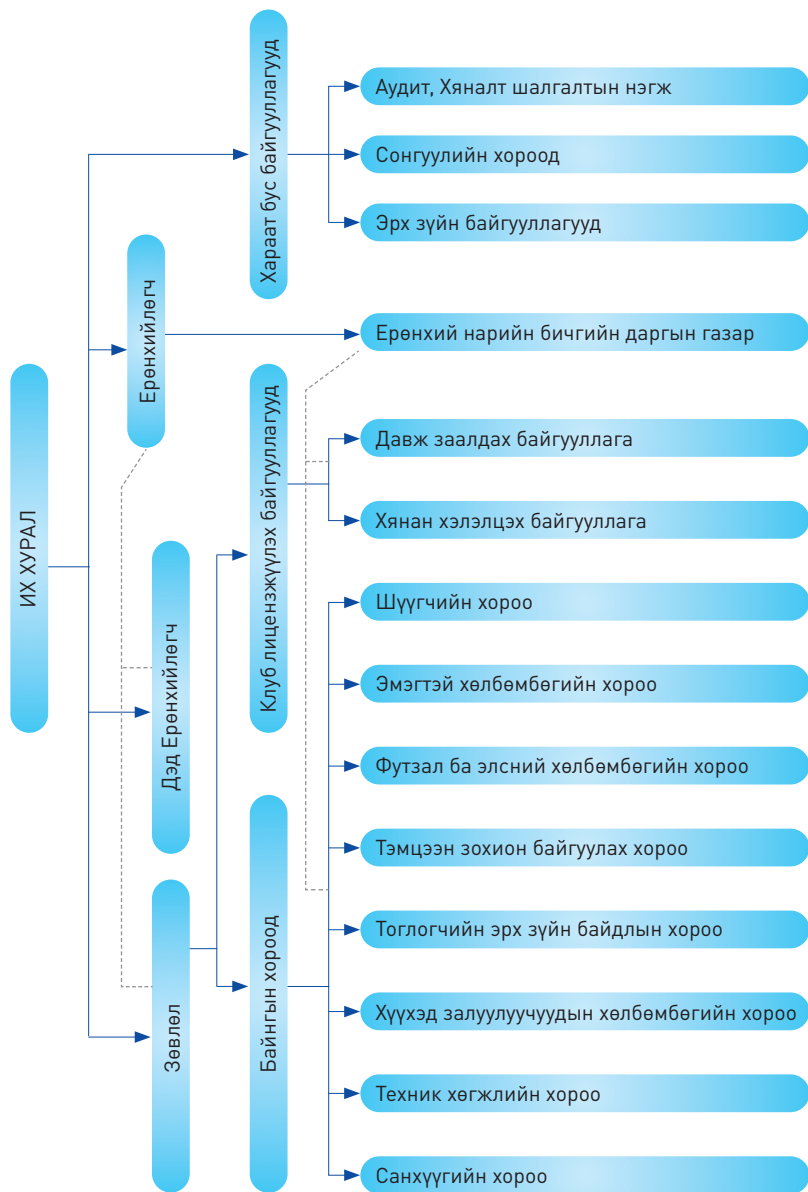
ИХ ХУРАЛ

Ерөнхийлөгч

Дэд Ерөнхийлөгч

Зөвлөл

Хараат бус байгууллагууд

Клуб лицензжүүлэх байгууллагууд

Байнгын хороод

Аудит, Хяналт шалгалтын нэгж

Сонгуулийн хороод

Эрх зүйн байгууллагууд

Ерөнхий нарийн бичгийн даргын газар

Давж заалдах байгууллага

Хянан хэлэлцэх байгууллага

Шүүгчийн хороо

Эмэгтэй хөлбөмбөгийн хороо

Футзал ба элсний хөлбөмбөгийн хороо

Тэмцээн зохион байгуулах хороо

Тоглогчийн эрх зүйн байдлын хороо

Хүүхэд залуулуучуудын хөлбөмбөгийн хороо

Техник хөгжлийн хороо

Санхүүгийн хороо